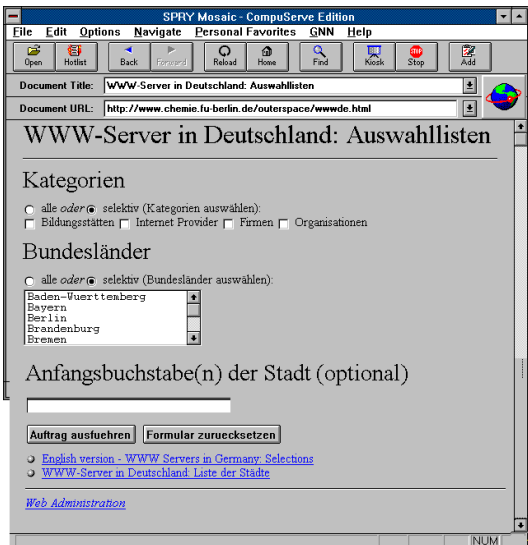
SPRY Mosaic - CompuServe Edition

File Edit Options Navigate Personal Favorites GNN Help

Open Hotlist Back Forward Reload Home Find Kiosk Stop Add

Document Title: WWW-Server in Deutschland: Auswahllisten

Document URL: http://www.chemie.fu-berlin.de/outerspace/wwwde.html

WWW-Server in Deutschland: Auswahllisten

Kategorien

alle *oder* selektiv (Kategorien auswählen):

Bildungsstätten Internet Provider Firmen Organisationen

Bundesländer

alle *oder* selektiv (Bundesländer auswählen):

Baden-Wuerttemberg
Bayern
Berlin
Brandenburg
Bremen

Anfangsbuchstabe(n) der Stadt (optional)

Auftrag ausfuehren Formular zuruecksetzen

English version - WWW Servers in Germany: Selections

WWW-Server in Deutschland: Liste der Städte

*Web Administration*

NUM